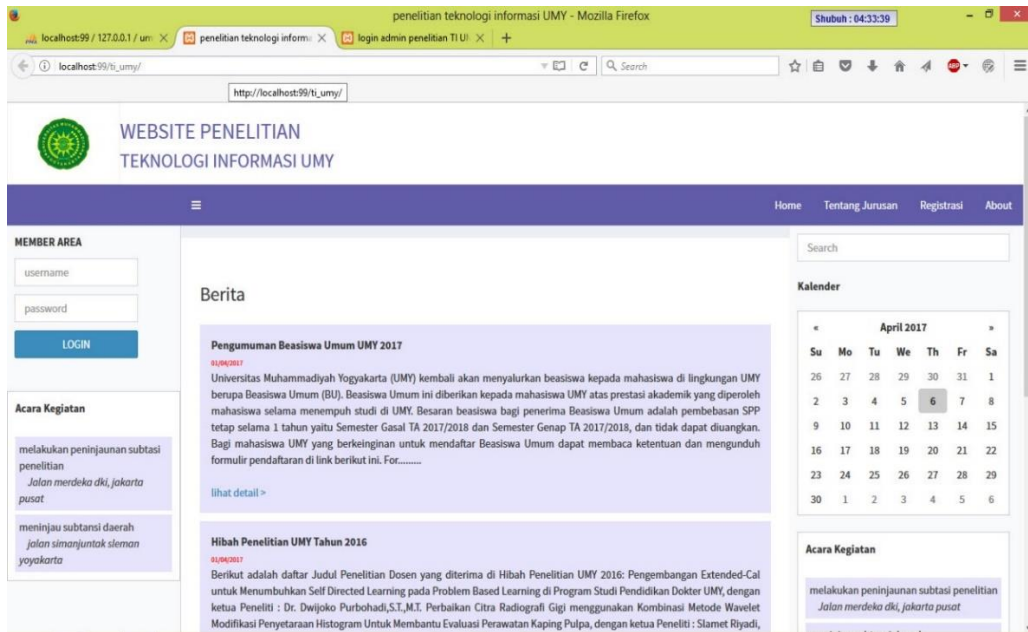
penelitian teknologi informasi UMY - Mozilla Firefox

Shubuh : 04:33:39

localhost:99 / 127.0.0.1 / un ×
penelitian teknologi informa ×
login admin penelitian TI U ×
+

localhost:99/ti_umy/

Search

http://localhost:99/ti_umy/

WEBSITE PENELITIAN
TEKNOLOGI INFORMASI UMY

≡

Home
Tentang Jurusan
Registrasi
About

MEMBER AREA

username

password

LOGIN

Acara Kegiatan

melakukan peninjaunan subtasi penelitian
Jalan merdeka dki, jakarta pusat

meninjau subtansi daerah
jalan simanjuntak sleman yoyakarta

Berita

Pengumuman Beasiswa Umum UMY 2017

01/04/2017

Universitas Muhammadiyah Yogyakarta (UMY) kembali akan menyalurkan beasiswa kepada mahasiswa di lingkungan UMY berupa Beasiswa Umum (BU). Beasiswa Umum ini diberikan kepada mahasiswa UMY atas prestasi akademik yang diperoleh mahasiswa selama menempuh studi di UMY. Besaran beasiswa bagi penerima Beasiswa Umum adalah pembebasan SPP tetap selama 1 tahun yaitu Semester Gasal TA 2017/2018 dan Semester Genap TA 2017/2018, dan tidak dapat diuangkan. Bagi mahasiswa UMY yang berkeinginan untuk mendaftar Beasiswa Umum dapat membaca ketentuan dan mengunduh formulir pendaftaran di link berikut ini. For.........

lihat detail >

Hibah Penelitian UMY Tahun 2016

01/04/2017

Berikut adalah daftar Judul Penelitian Dosen yang diterima di Hibah Penelitian UMY 2016: Pengembangan Extended-Cal untuk Menumbuhkan Self Directed Learning pada Problem Based Learning di Program Studi Pendidikan Dokter UMY, dengan ketua Peneliti : Dr. Dwijoko Purbohadi,S.T.,M.T. Perbaikan Citra Radiografi Gigi menggunakan Kombinasi Metode Wavelet Modifikasi Penyetaraan Histogram Untuk Membantu Evaluasi Perawatan Kaping Pulpa, dengan ketua Peneliti : Slamet Riyadi,

Search

Kalender

| « | | | April 2017 | | | » |
|---|---|---|---|---|---|---|
| Su | Mo | Tu | We | Th | Fr | Sa |
| 26 | 27 | 28 | 29 | 30 | 31 | 1 |
| 2 | 3 | 4 | 5 | 6 | 7 | 8 |
| 9 | 10 | 11 | 12 | 13 | 14 | 15 |
| 16 | 17 | 18 | 19 | 20 | 21 | 22 |
| 23 | 24 | 25 | 26 | 27 | 28 | 29 |
| 30 | 1 | 2 | 3 | 4 | 5 | 6 |

Acara Kegiatan

melakukan peninjaunan subtasi penelitian
Jalan merdeka dki, jakarta pusat